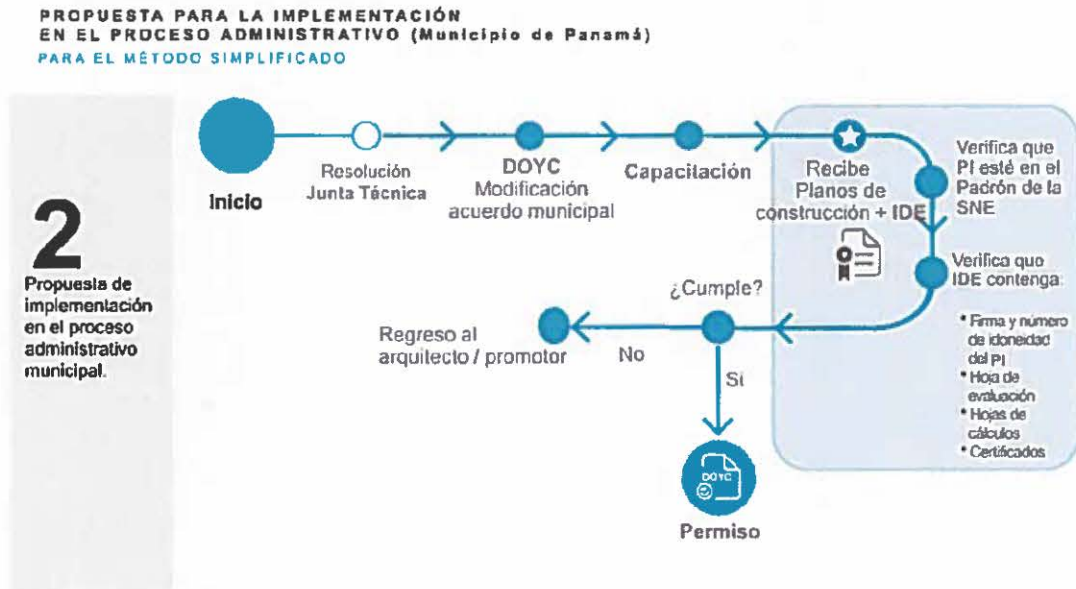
PROPUESTA PARA LA IMPLEMENTACIÓN
EN EL PROCESO ADMINISTRATIVO (Municipio de Panamá)
PARA EL MÉTODO SIMPLIFICADO

2
Propuesta de implementación en el proceso administrativo municipal.

Inicio

Resolución Junta Técnica

DOYC
Modificación acuerdo municipal

Capacitación

Recibe Planos de construcción + IDE

Verifica que PI esté en el Padrón de la SNE

Verifica que IDE contenga:

* Firma y número de idoneidad del PI
* Hoja de evaluación
* Hojas de cálculos
* Certificados

¿Cumple?

Regreso al arquitecto / promotor

No

Sí

DOYC

Permiso